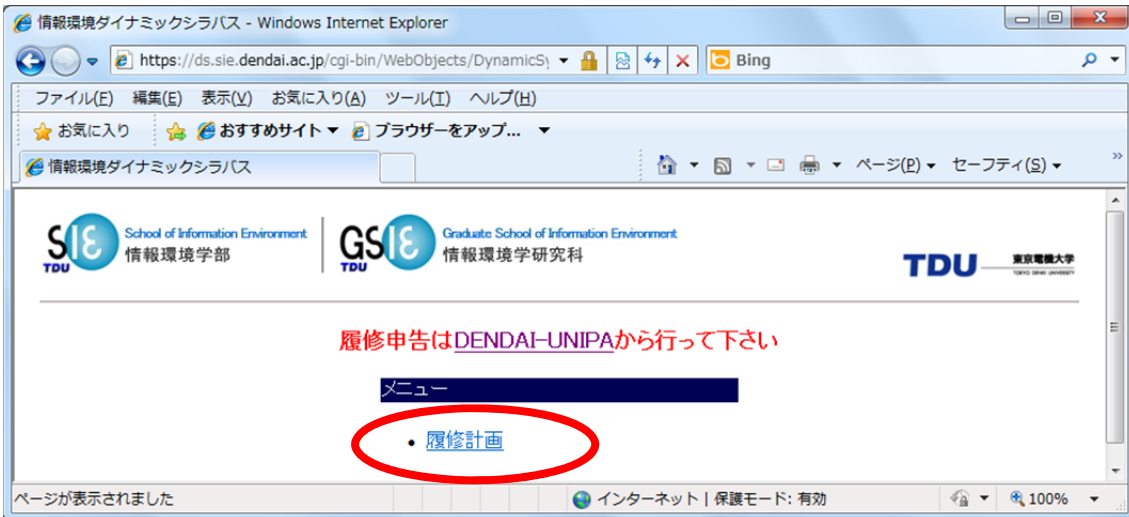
情報環境ダイナミックシラバス - Windows Internet Explorer

https://ds.sie.dendai.ac.jp/cgi-bin/WebObjects/DynamicSy

Bing

ファイル(F) 編集(E) 表示(V) お気に入り(A) ツール(T) ヘルプ(H)

お気に入り おすすめサイト ▾ ブラウザーをアップ... ▾

情報環境ダイナミックシラバス

ページ(P) ▾ セーフティ(S) ▾

SIE TDU School of Information Environment 情報環境学部

GSIE TDU Graduate School of Information Environment 情報環境学研究科

TDU 東京電機大学 TOKYO DENKI UNIVERSITY

履修申告はDENDAI-UNIPAから行って下さい

メニュー

• 履修計画

ページが表示されました

インターネット | 保護モード: 有効

100%